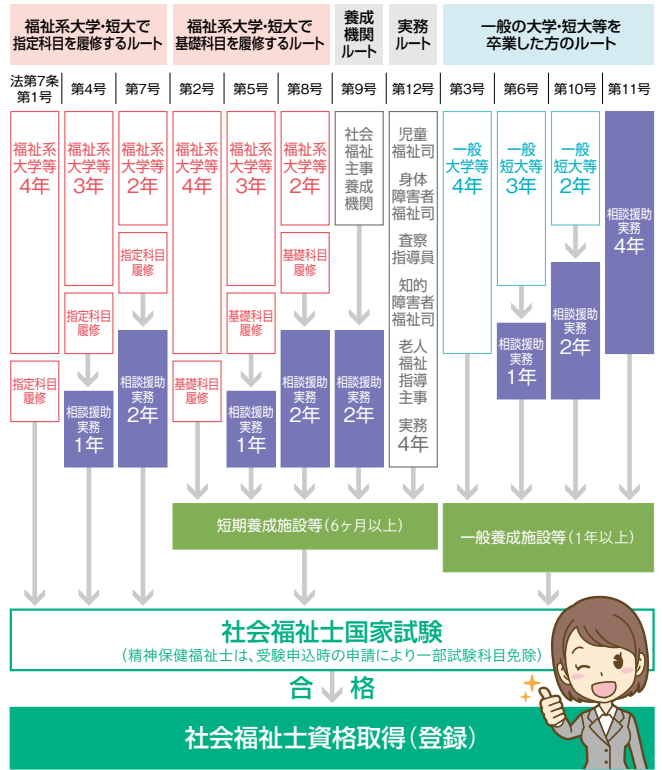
福祉系大学・短大で指定科目を履修するルート

福祉系大学・短大で基礎科目を履修するルート

養成機関ルート

実務ルート

一般の大学・短大等を卒業した方のルート

法第7条第1号

第4号

第7号

第2号

第5号

第8号

第9号

第12号

第3号

第6号

第10号

第11号

福祉系大学等 4年

指定科目履修

福祉系大学等 3年

指定科目履修

相談援助実務 1年

福祉系大学等 2年

指定科目履修

相談援助実務 2年

福祉系大学等 4年

基礎科目履修

福祉系大学等 3年

基礎科目履修

相談援助実務 1年

福祉系大学等 2年

基礎科目履修

相談援助実務 2年

社会福祉主事養成機関

相談援助実務 2年

児童福祉司

身体障害者福祉司

査察指導員

知的障害者福祉司

老人福祉指導主事

実務 4年

一般大学等 4年

一般短大等 3年

相談援助実務 1年

一般短大等 2年

相談援助実務 2年

相談援助実務 4年

短期養成施設等(6ヶ月以上)

一般養成施設等(1年以上)

社会福祉士国家試験

(精神保健福祉士は、受験申込時の申請により一部試験科目免除)

合 格

社会福祉士資格取得(登録)